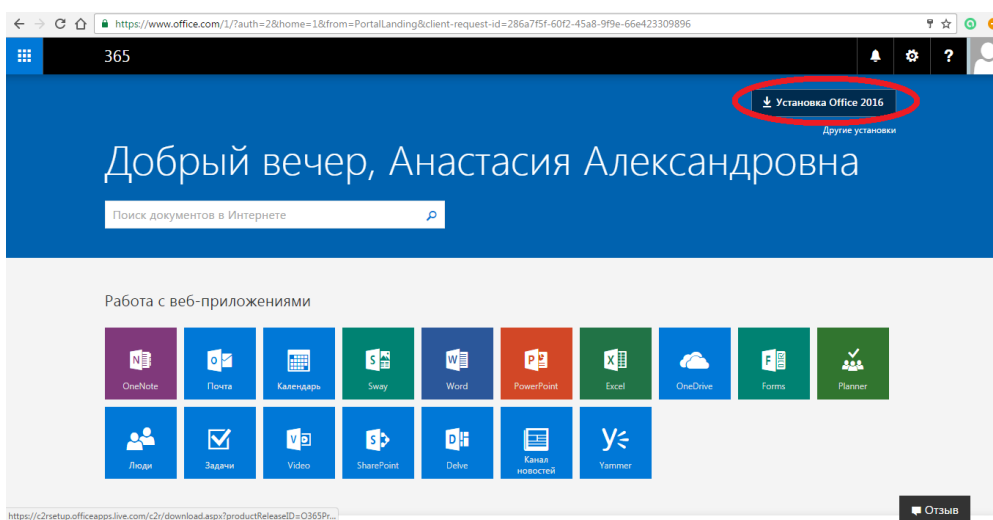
https://www.office.com/1/?auth=2&home=1&from=PortalLanding&client-request-id=286a7f5f-60f2-45a8-9f9e-66e423309896

365

?

Установка Office 2016

Другие установки

Добрый вечер, Анастасия Александровна

Поиск документов в Интернете

Работа с веб-приложениями

OneNote
Почта
Календарь
Sway
Word
PowerPoint
Excel
OneDrive
Forms
Planner
Люди
Задачи
Video
SharePoint
Delve
Канал новостей
Yammer

https://c2rsetup.officeapps.live.com/c2r/download.aspx?productReleaseID=O365Pr...

Отзыв